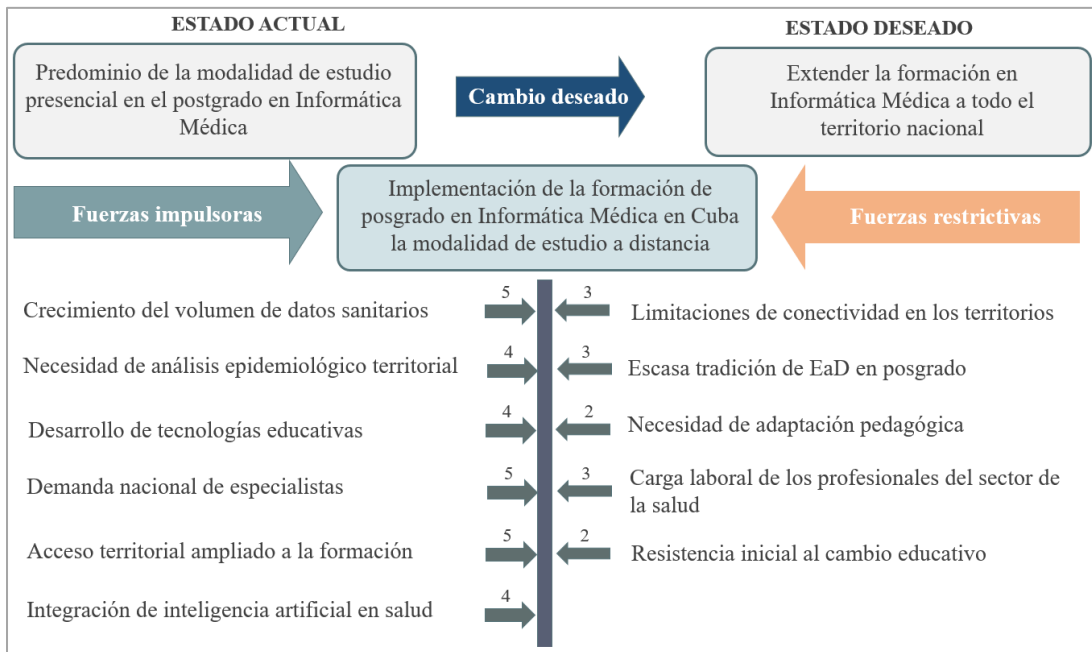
ESTADO ACTUAL

ESTADO DESEADO

Predominio de la modalidad de estudio presencial en el postgrado en Informática Médica

Cambio deseado

Extender la formación en Informática Médica a todo el territorio nacional

Fuerzas impulsoras

Implementación de la formación de posgrado en Informática Médica en Cuba la modalidad de estudio a distancia

Fuerzas restrictivas

Crecimiento del volumen de datos sanitarios 5

3 Limitaciones de conectividad en los territorios

Necesidad de análisis epidemiológico territorial 4

3 Escasa tradición de EaD en posgrado

Desarrollo de tecnologías educativas 4

2 Necesidad de adaptación pedagógica

Demanda nacional de especialistas 5

3 Carga laboral de los profesionales del sector de la salud

Acceso territorial ampliado a la formación 5

2 Resistencia inicial al cambio educativo

Integración de inteligencia artificial en salud 4